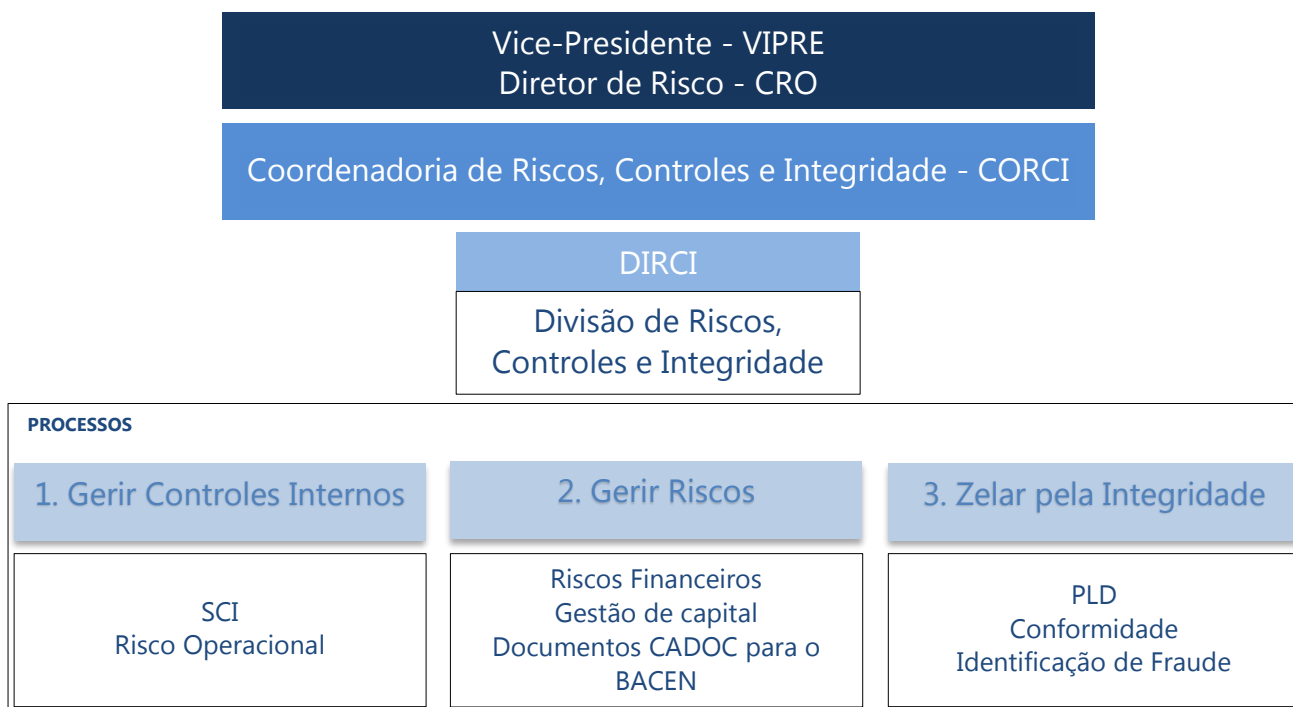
Vice-Presidente - VIPRE
Diretor de Risco - CRO

Coordenadoria de Riscos, Controles e Integridade - CORCI

DIRCI

Divisão de Riscos, Controles e Integridade

PROCESSOS

1. Gerir Controles Internos

2. Gerir Riscos

3. Zelar pela Integridade

SCI
Risco Operacional

Riscos Financeiros
Gestão de capital
Documentos CADOC para o BACEN

PLD
Conformidade
Identificação de Fraude